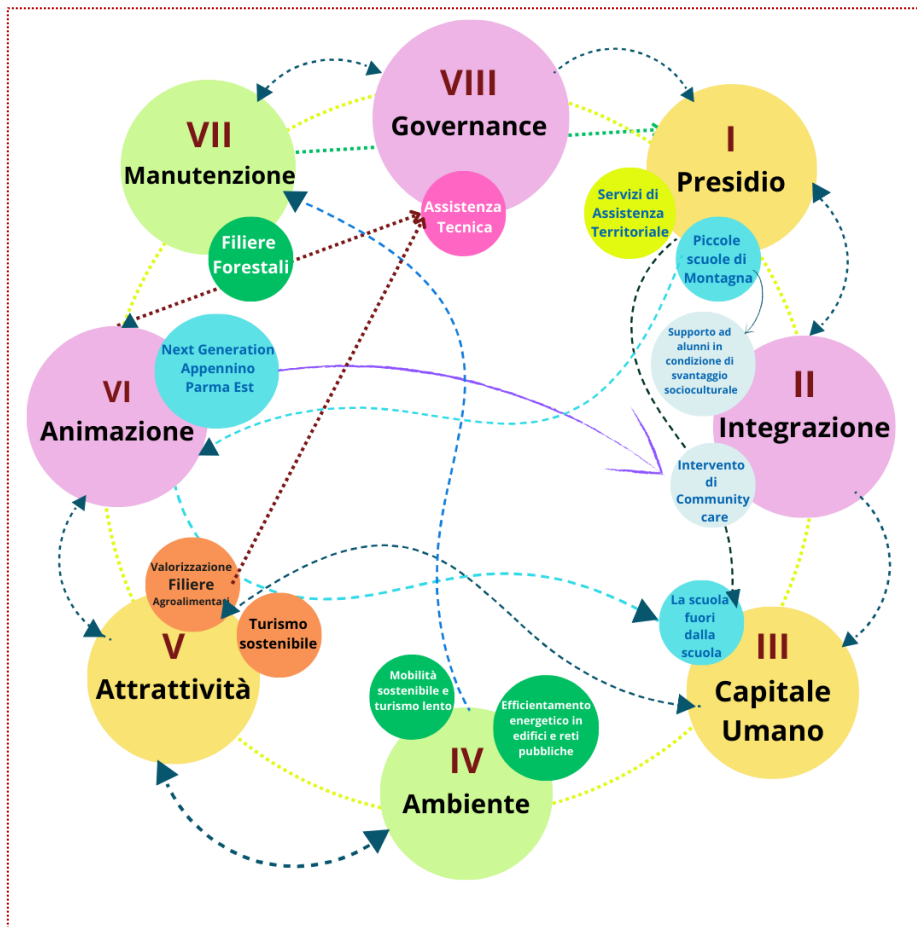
VIII
Governance

Assistenza Tecnica

VII
Manutenzione

Filiere Forestali

I
Presidio

Servizi di Assistenza Territoriale

Piccole scuole di Montagna

Supporto ad alunni in condizione di svantaggio socioculturale

VI
Animazione

Next Generation Appennino Parma Est

II
Integrazione

Intervento di Community care

Valorizzazione Filiere Agroalimentari

Turismo sostenibile

La scuola fuori dalla scuola

V
Attrattività

III
Capitale Umano

Mobilità sostenibile e turismo lento

Efficientamento energetico in edifici e reti pubbliche

IV
Ambiente